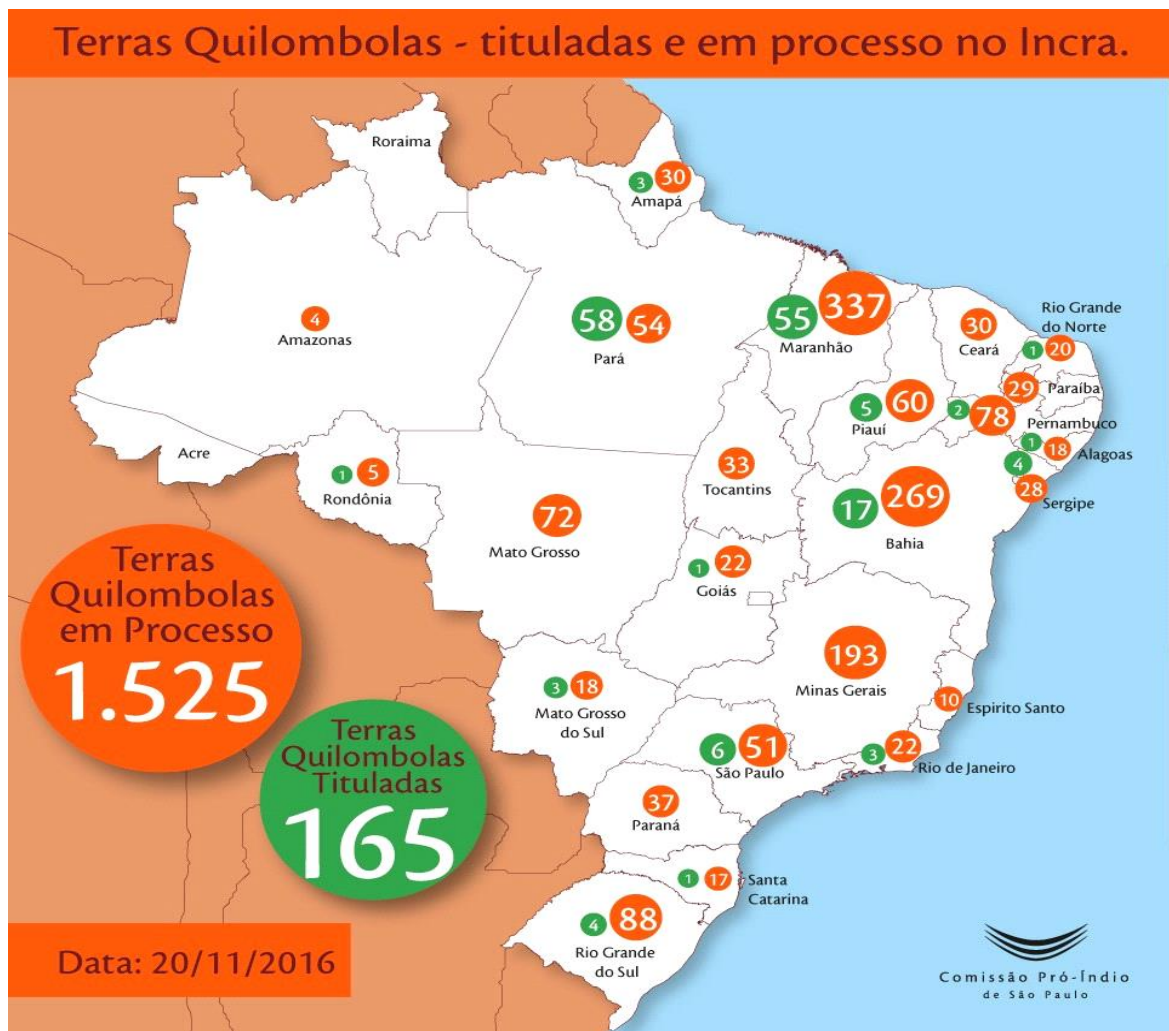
Terras Quilombolas - tituladas e em processo no Incra.

Roraima

3 30
Amapá

4
Amazonas

58 54
Pará

55 337
Maranhão

30
Ceará

Rio Grande do Norte
1 20

29 Paraíba

5 60
Piauí

2 78
Pernambuco

1 18 Alagoas

4
28
Sergipe

Acre

1 5
Rondônia

33
Tocantins

17 269
Bahia

72
Mato Grosso

1 22
Goiás

Terras Quilombolas em Processo
1.525

193
Minas Gerais

10 Espirito Santo

3 18
Mato Grosso do Sul

Terras Quilombolas Tituladas
165

6 51
São Paulo

3 22
Rio de Janeiro

37
Paraná

1 17 Santa Catarina

4 88
Rio Grande do Sul

Data: 20/11/2016

Comissão Pró-Índio de São Paulo